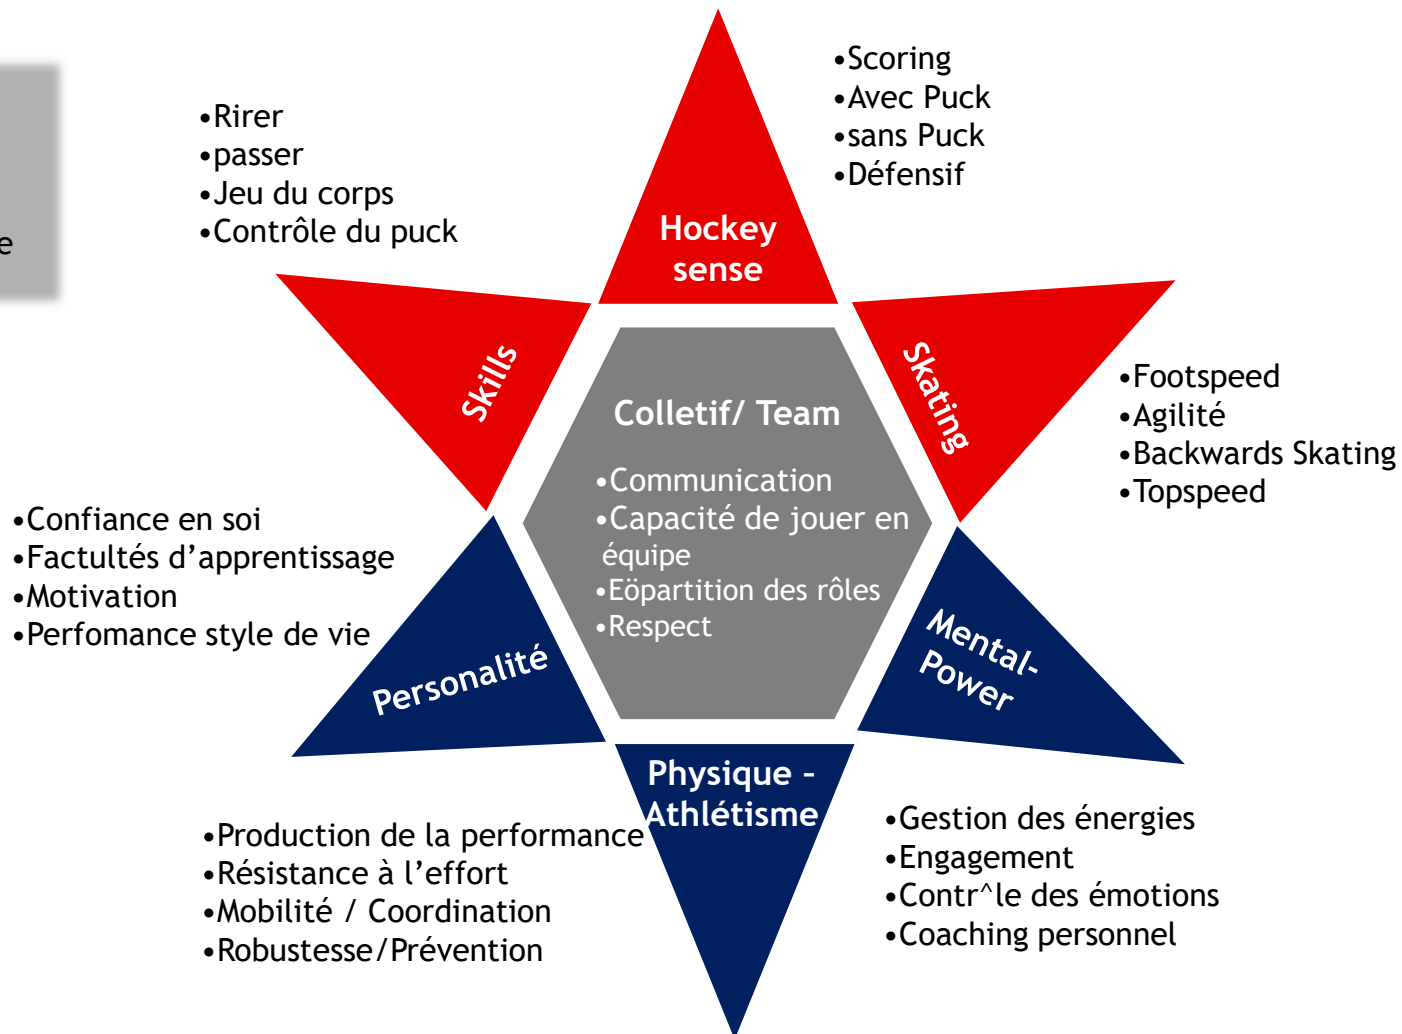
e

•Rirer
•passer
•Jeu du corps
•Contrôle du puck

Hockey sense

•Scoring
•Avec Puck
•sans Puck
•Défensif

Skills

Skating

•Footspeed
•Agilité
•Backwards Skating
•Topspeed

Colletif/ Team

•Communication
•Capacité de jouer en équipe
•Eöpartition des rôles
•Respect

•Confiance en soi
•Factultés d'apprentissage
•Motivation
•Perfomance style de vie

Personalité

Mental-Power

Physique - Athlétisme

•Production de la performance
•Résistance à l'effort
•Mobilité / Coordination
•Robustesse/Prévention

•Gestion des énergies
•Engagement
•Contr^le des émotions
•Coaching personnel